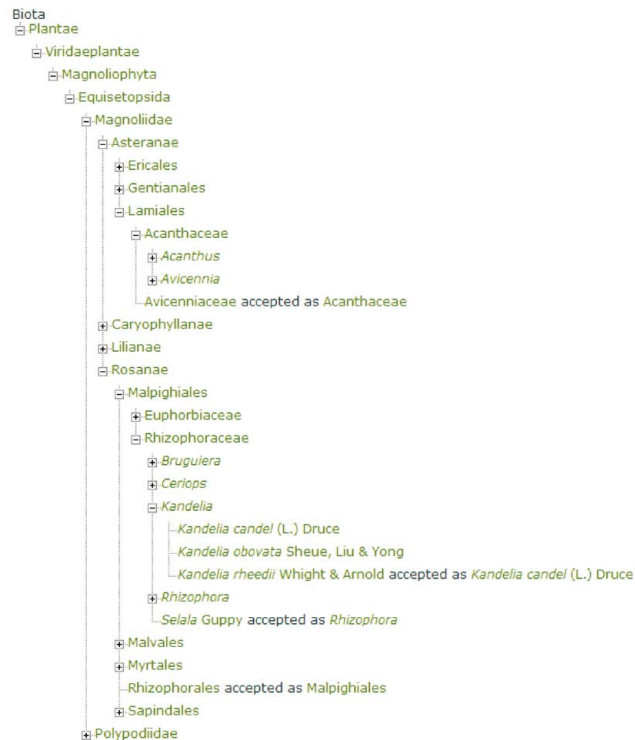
Biota
Plantae
Viridaeplantae
Magnoliophyta
Equisetopsida
Magnoliidae
Asteranae
Ericales
Gentianales
Lamiales
Acanthaceae
Acanthus
Avicennia
Avicenniaceae accepted as Acanthaceae
Caryophyllanae
Lilianae
Rosanae
Malpighiales
Euphorbiaceae
Rhizophoraceae
Bruguiera
Ceriops
Kandelia
Kandelia candel (L.) Druce
Kandelia obovata Sheue, Liu & Yong
Kandelia rheedii Whight & Arnold accepted as Kandelia candel (L.) Druce
Rhizophora
Selala Guppy accepted as Rhizophora
Malvales
Myrtales
Rhizophorales accepted as Malpighiales
Sapindales
Polypodiidae